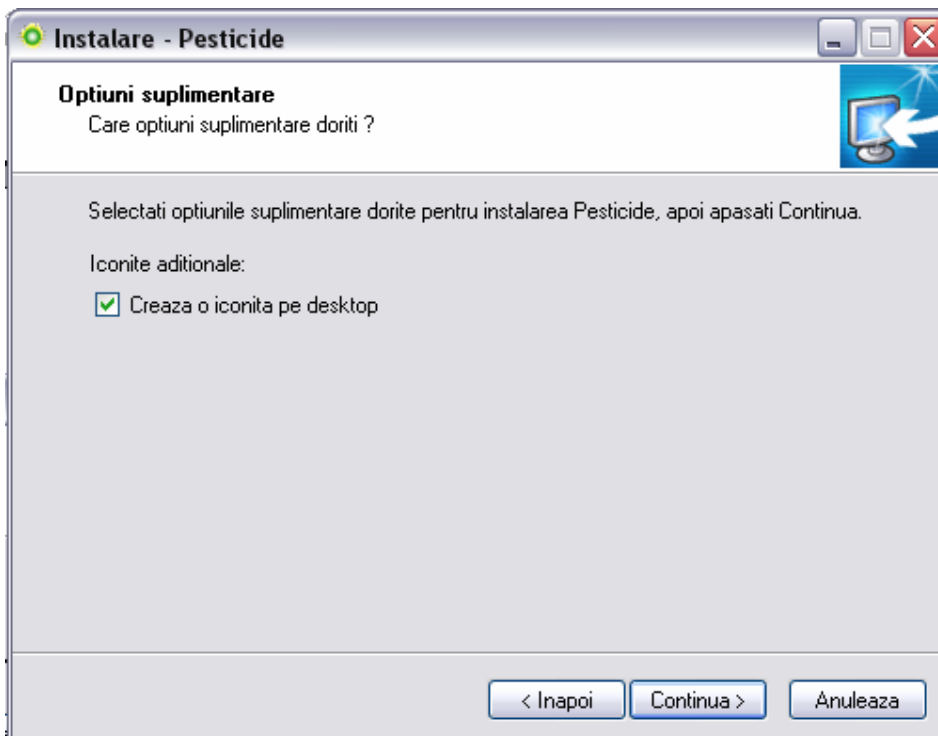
Instalare - Pesticide

Optiuni suplimentare
Care optiuni suplimentare doriti ?

Selectati optiunile suplimentare dorite pentru instalarea Pesticide, apoi apasati Continua.

Iconite aditionale:

Creaza o iconita pe desktop

< Inapoi | Continua > | Anuleaza